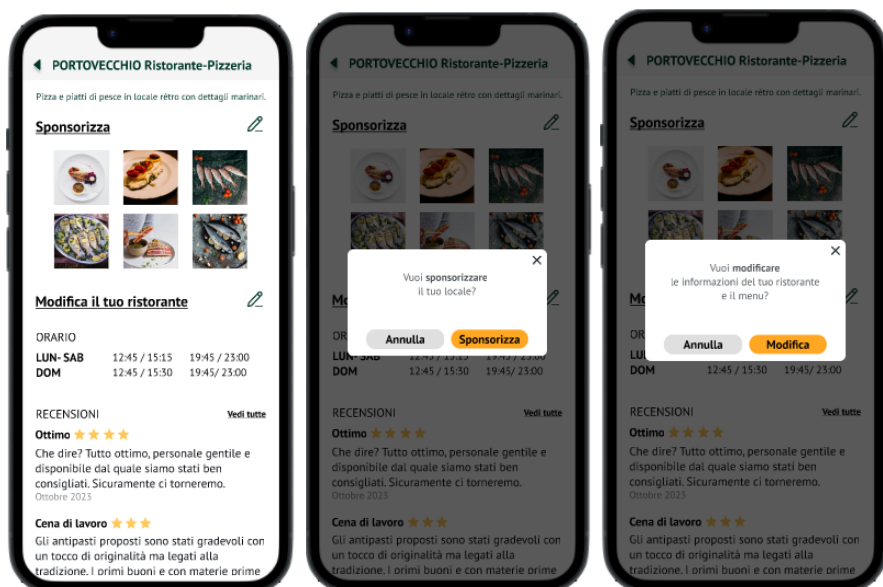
PORTOVECCHIO Ristorante-Pizzeria

Pizza e piatti di pesce in locale rètro con dettagli marinari.

Sponsorizza

Modifica il tuo ristorante

ORARIO

| LUN- SAB | 12:45 / 15:15 | 19:45 / 23:00 |
|---|---|---|
| DOM | 12:45 / 15:30 | 19:45/ 23:00 |

RECENSIONI Vedi tutte

Ottimo

Che dire? Tutto ottimo, personale gentile e disponibile dal quale siamo stati ben consigliati. Sicuramente ci torneremo.
Ottobre 2023

Cena di lavoro

Gli antipasti proposti sono stati gradevoli con un tocco di originalità ma legati alla tradizione. I primi buoni e con materie prime

PORTOVECCHIO Ristorante-Pizzeria

Pizza e piatti di pesce in locale rètro con dettagli marinari.

Sponsorizza

Vuoi sponsorizzare il tuo locale?

Annulla Sponsorizza

Mo

ORA

LUN- SAB 12:45 / 15:15 19:45 / 23:00
DOM 12:45 / 15:30 19:45/ 23:00

RECENSIONI Vedi tutte

Ottimo

Che dire? Tutto ottimo, personale gentile e disponibile dal quale siamo stati ben consigliati. Sicuramente ci torneremo.
Ottobre 2023

Cena di lavoro

Gli antipasti proposti sono stati gradevoli con un tocco di originalità ma legati alla tradizione. I primi buoni e con materie prime

PORTOVECCHIO Ristorante-Pizzeria

Pizza e piatti di pesce in locale rètro con dettagli marinari.

Sponsorizza

Vuoi modificare le informazioni del tuo ristorante e il menu?

Annulla Modifica

Mo

OR

LUN- SAB 12:45 / 15:15 19:45 / 23:00
DOM 12:45 / 15:30 19:45/ 23:00

RECENSIONI Vedi tutte

Ottimo

Che dire? Tutto ottimo, personale gentile e disponibile dal quale siamo stati ben consigliati. Sicuramente ci torneremo.
Ottobre 2023

Cena di lavoro

Gli antipasti proposti sono stati gradevoli con un tocco di originalità ma legati alla tradizione. I primi buoni e con materie prime